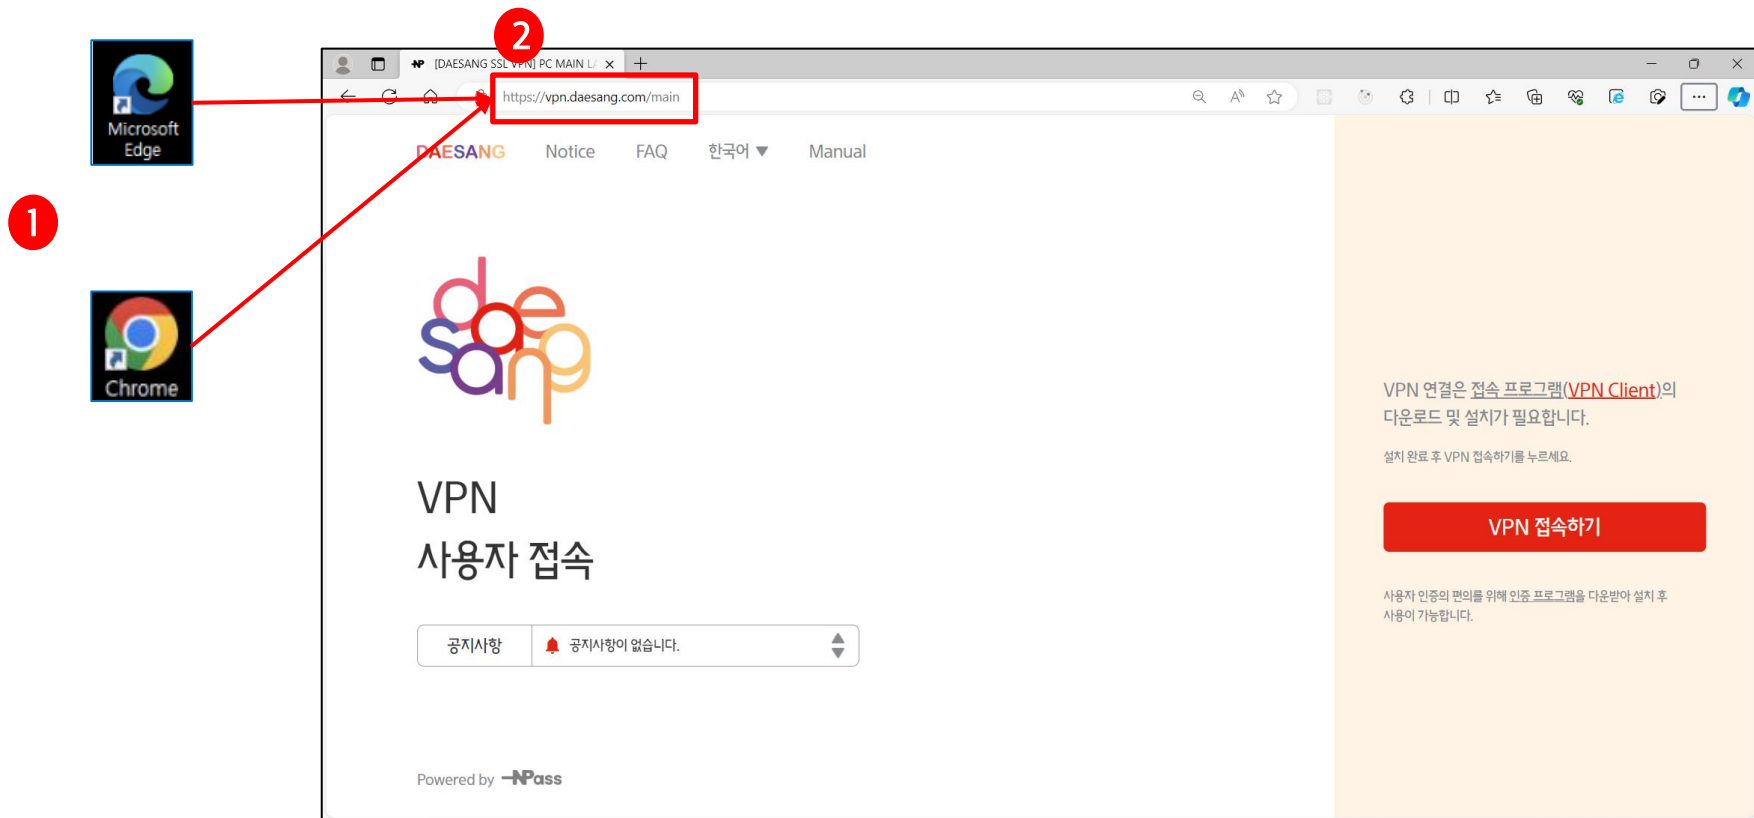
Microsoft Edge

1

Chrome

2

[DAESANG SSL VPN] PC MAIN L

https://vpn.daesang.com/main

DAESANG Notice FAQ 한국어 ▼ Manual

daesang

VPN
사용자 접속

| 공지사항 | 공지사항이 없습니다. |
|---|---|

Powered by NPass

VPN 연결은 접속 프로그램(VPN Client)의 다운로드 및 설치가 필요합니다.

설치 완료 후 VPN 접속하기를 누르세요.

VPN 접속하기

사용자 인증의 편의를 위해 인증 프로그램을 다운받아 설치 후 사용이 가능합니다.